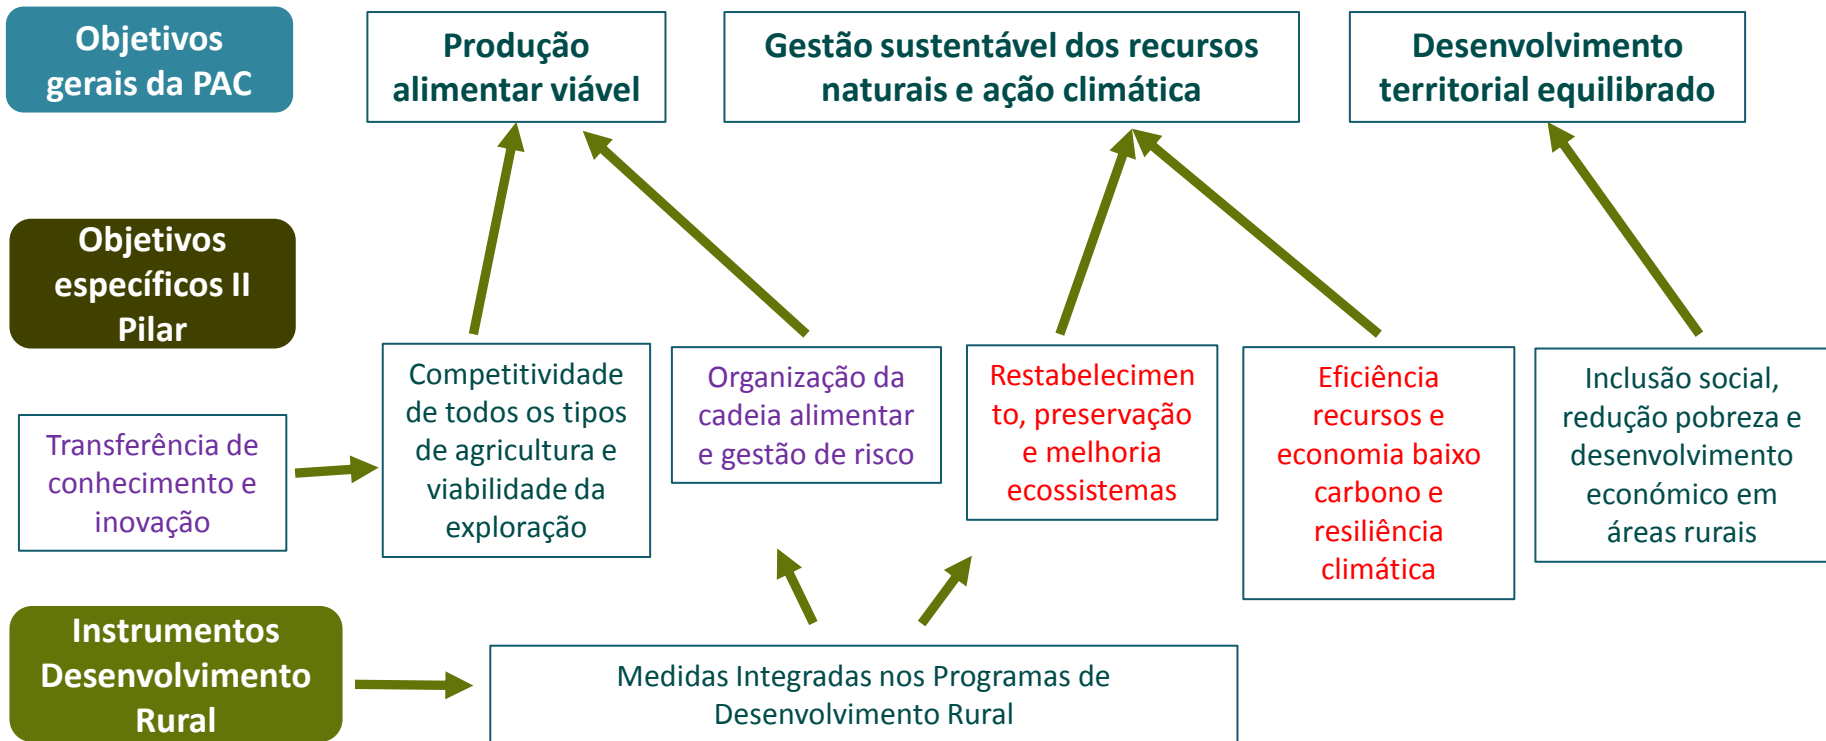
Objetivos gerais da PAC

Produção alimentar viável

Gestão sustentável dos recursos naturais e ação climática

Desenvolvimento territorial equilibrado

Objetivos específicos II Pilar

Transferência de conhecimento e inovação

Competitividade de todos os tipos de agricultura e viabilidade da exploração

Organização da cadeia alimentar e gestão de risco

Restabelecimento, preservação e melhoria ecossistemas

Eficiência recursos e economia baixo carbono e resiliência climática

Inclusão social, redução pobreza e desenvolvimento económico em áreas rurais

Instrumentos Desenvolvimento Rural

Medidas Integradas nos Programas de Desenvolvimento Rural